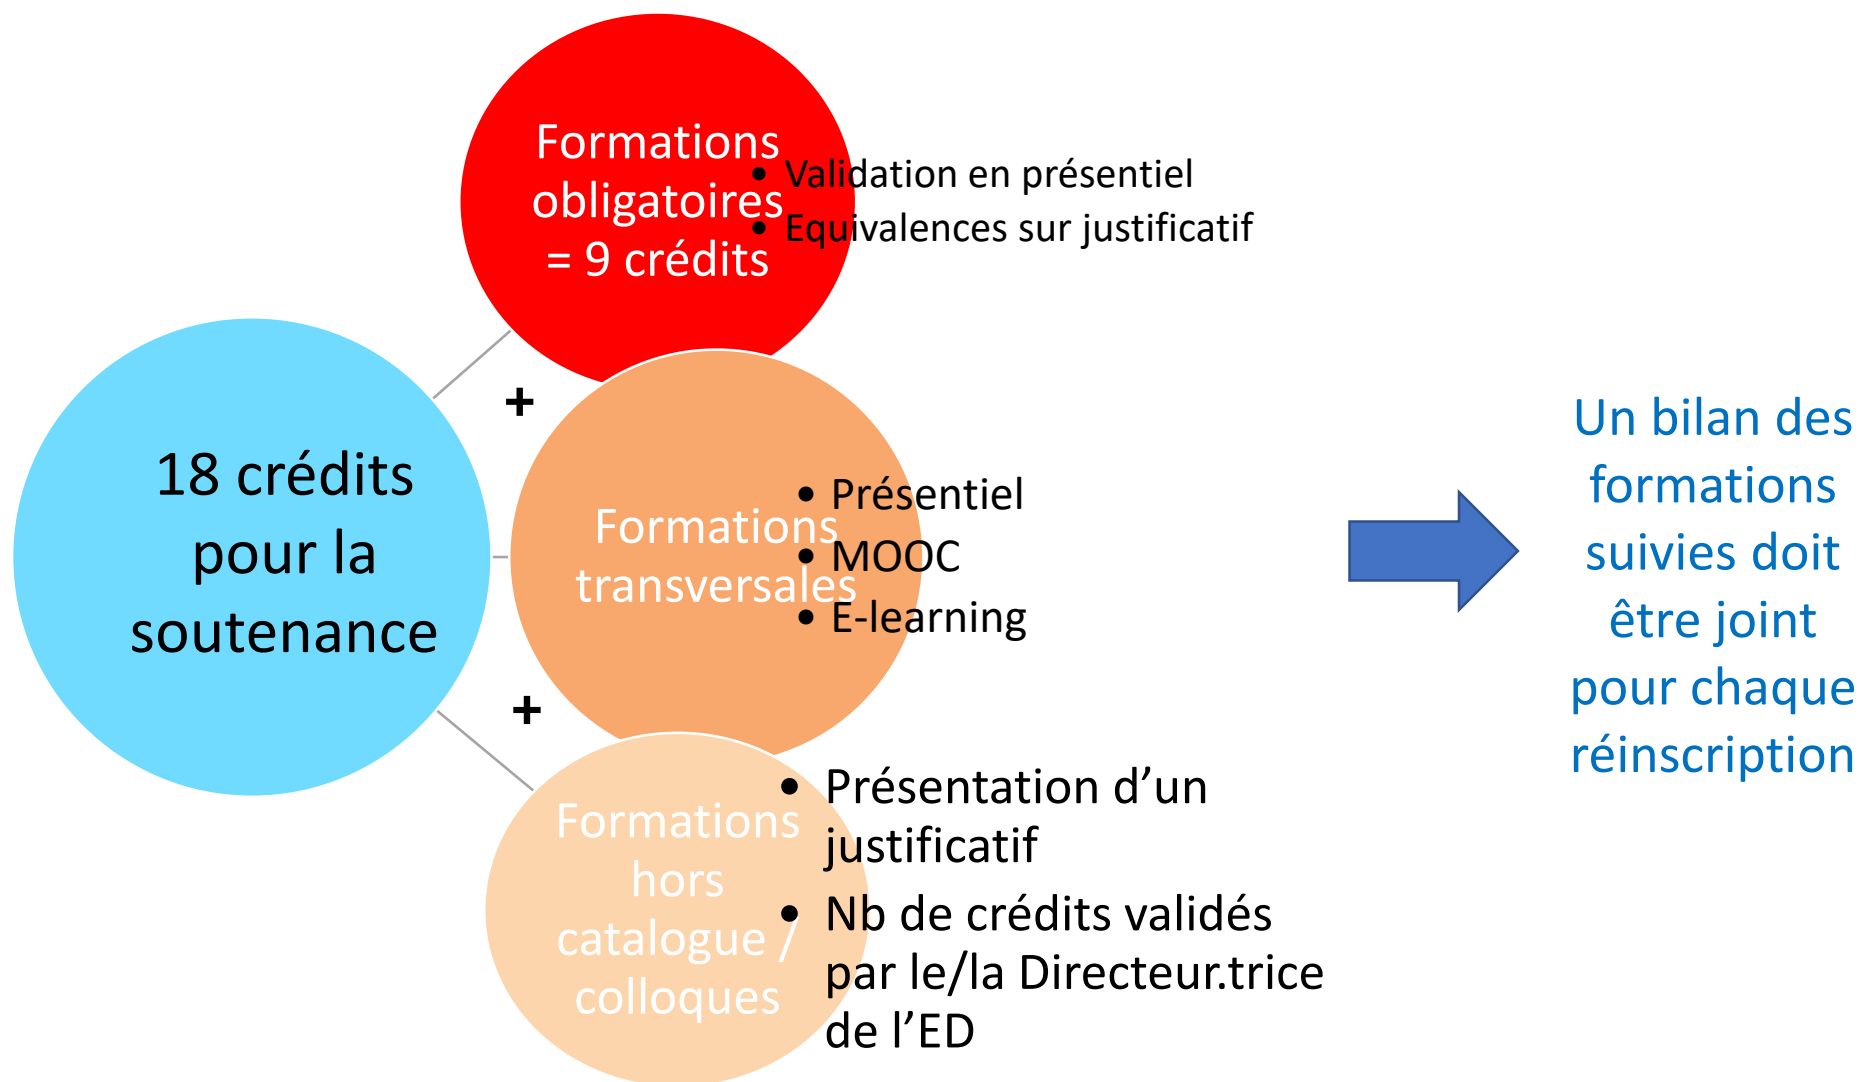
18 crédits pour la soutenance

Formations obligatoires = 9 crédits

- Validation en présentiel
- Equivalences sur justificatif

+

Formations transversales

- Présentiel
- MOOC
- E-learning

+

Formations hors catalogue / colloques

- Présentation d'un justificatif
- Nb de crédits validés par le/la Directeur.trice de l'ED

Un bilan des formations suivies doit être joint pour chaque réinscription